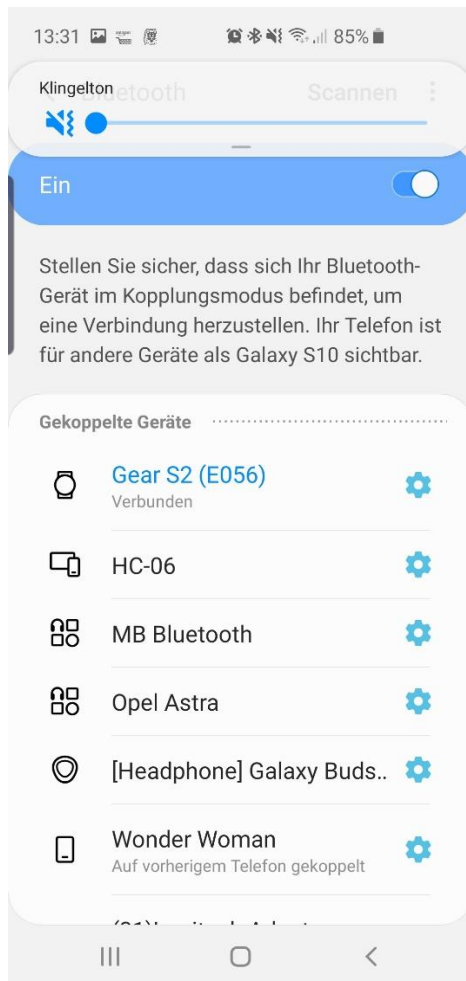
13:31 85%

Klingelton

Bluetooth Scannen

Ein

Stellen Sie sicher, dass sich Ihr Bluetooth-Gerät im Kopplungsmodus befindet, um eine Verbindung herzustellen. Ihr Telefon ist für andere Geräte als Galaxy S10 sichtbar.

Gekoppelte Geräte

Gear S2 (E056)
Verbunden

HC-06

MB Bluetooth

Opel Astra

[Headphone] Galaxy Buds..

Wonder Woman
Auf vorherigem Telefon gekoppelt

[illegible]